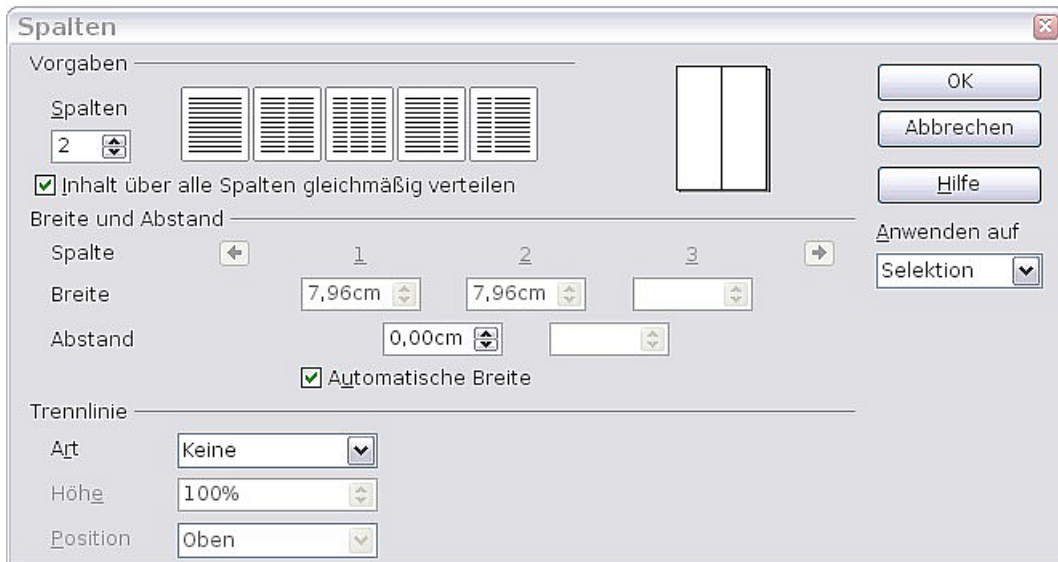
Spalten

Vorgaben

Spalten

2

Inhalt über alle Spalten gleichmäßig verteilen

Breite und Abstand

Spalte

1

2

3

Breite

7,96cm

7,96cm

Abstand

0,00cm

Automatische Breite

Trennlinie

Art

Keine

Höhe

100%

Position

Oben

OK

Abbrechen

Hilfe

Anwenden auf

Selektion